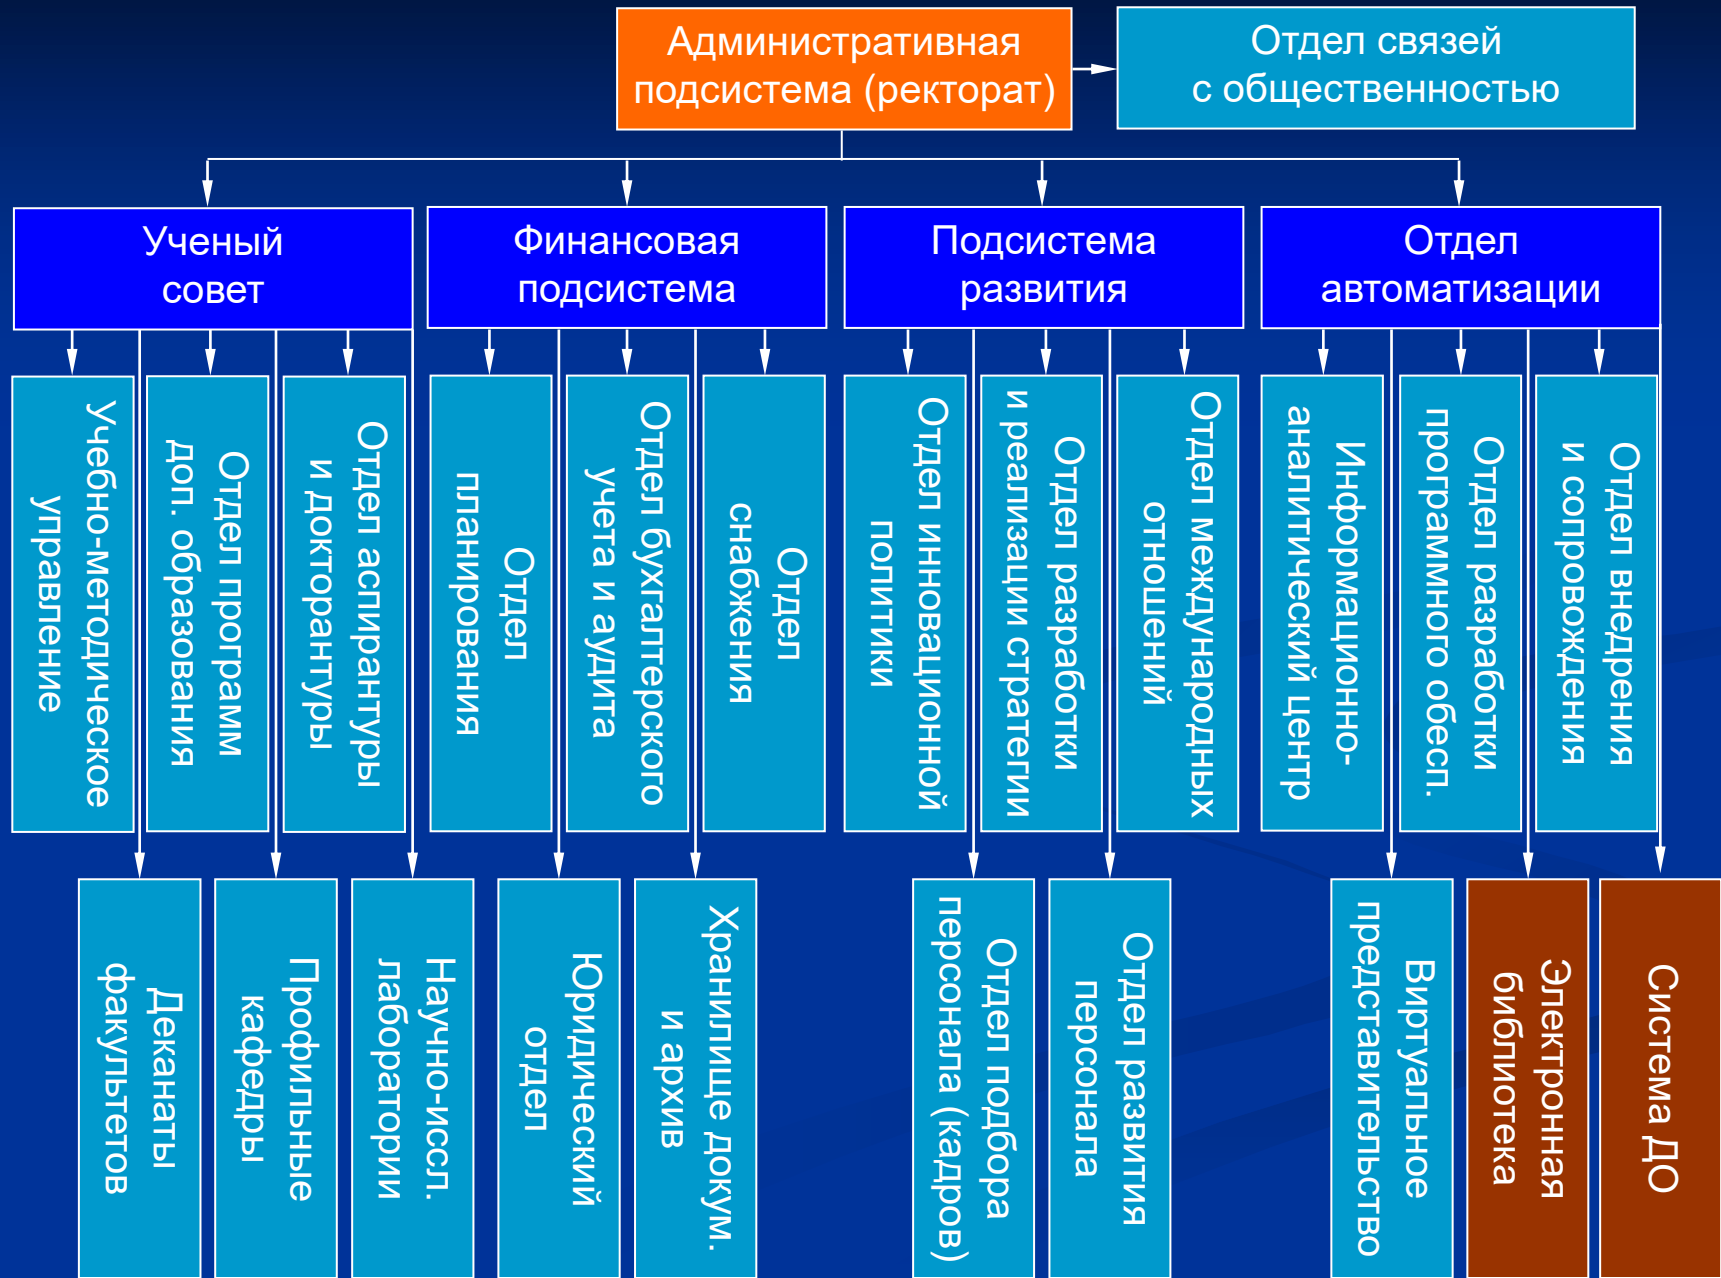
Административная подсистема (ректорат)

Отдел связей с общественностью

Ученый совет

Финансовая подсистема

Подсистема развития

Отдел автоматизации

Учебно-методическое управление

Отдел программ доп. образования

Отдел аспирантуры и докторантуры

Отдел планирования

Отдел бухгалтерского учета и аудита

Отдел снабжения

Отдел инновационной политики

Отдел разработки и реализации стратегии

Отдел международных отношений

Информационно-аналитический центр

Отдел разработки программного обесп.

Отдел внедрения и сопровождения

Деканаты факультетов

Профильные кафедры

Научно-иссл. лаборатории

Юридический отдел

Хранилище докум. и архив

Отдел подбора персонала (кадров)

Отдел развития персонала

Виртуальное представительство

Электронная библиотека

Система ДО